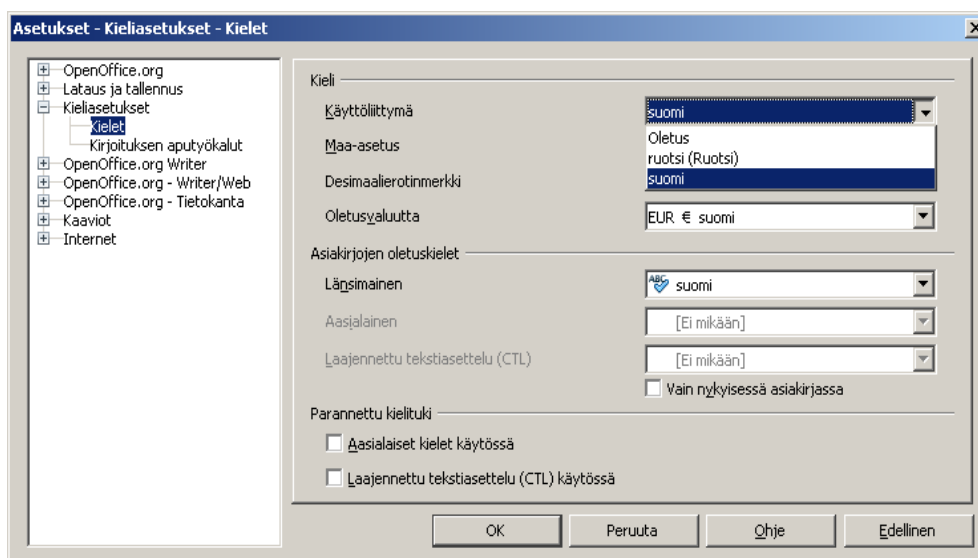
Asetukset - Kieliasetukset - Kielet

OpenOffice.org
Lataus ja tallennus
Kieliasetukset
Kielet
Kirjoituksen aputyökalut
OpenOffice.org Writer
OpenOffice.org - Writer/Web
OpenOffice.org - Tietokanta
Kaaviot
Internet

Kieli

Käyttöliittymä
suomi
Oletus
ruotsi (Ruotsi)
suomi

Maa-asetus

Desimaalierotinmerkki

Oletusvaluutta
EUR € suomi

Asiakirjojen oletuskielet

Länsimainen
suomi

Aasialainen
[Ei mikään]

Laajennettu tekstiasettelu (CTL)
[Ei mikään]

Vain nykyisessä asiakirjassa

Parannettu kielituki

Aasialaiset kielet käytössä

Laajennettu tekstiasettelu (CTL) käytössä

OK
Peruuta
Ohje
Edellinen